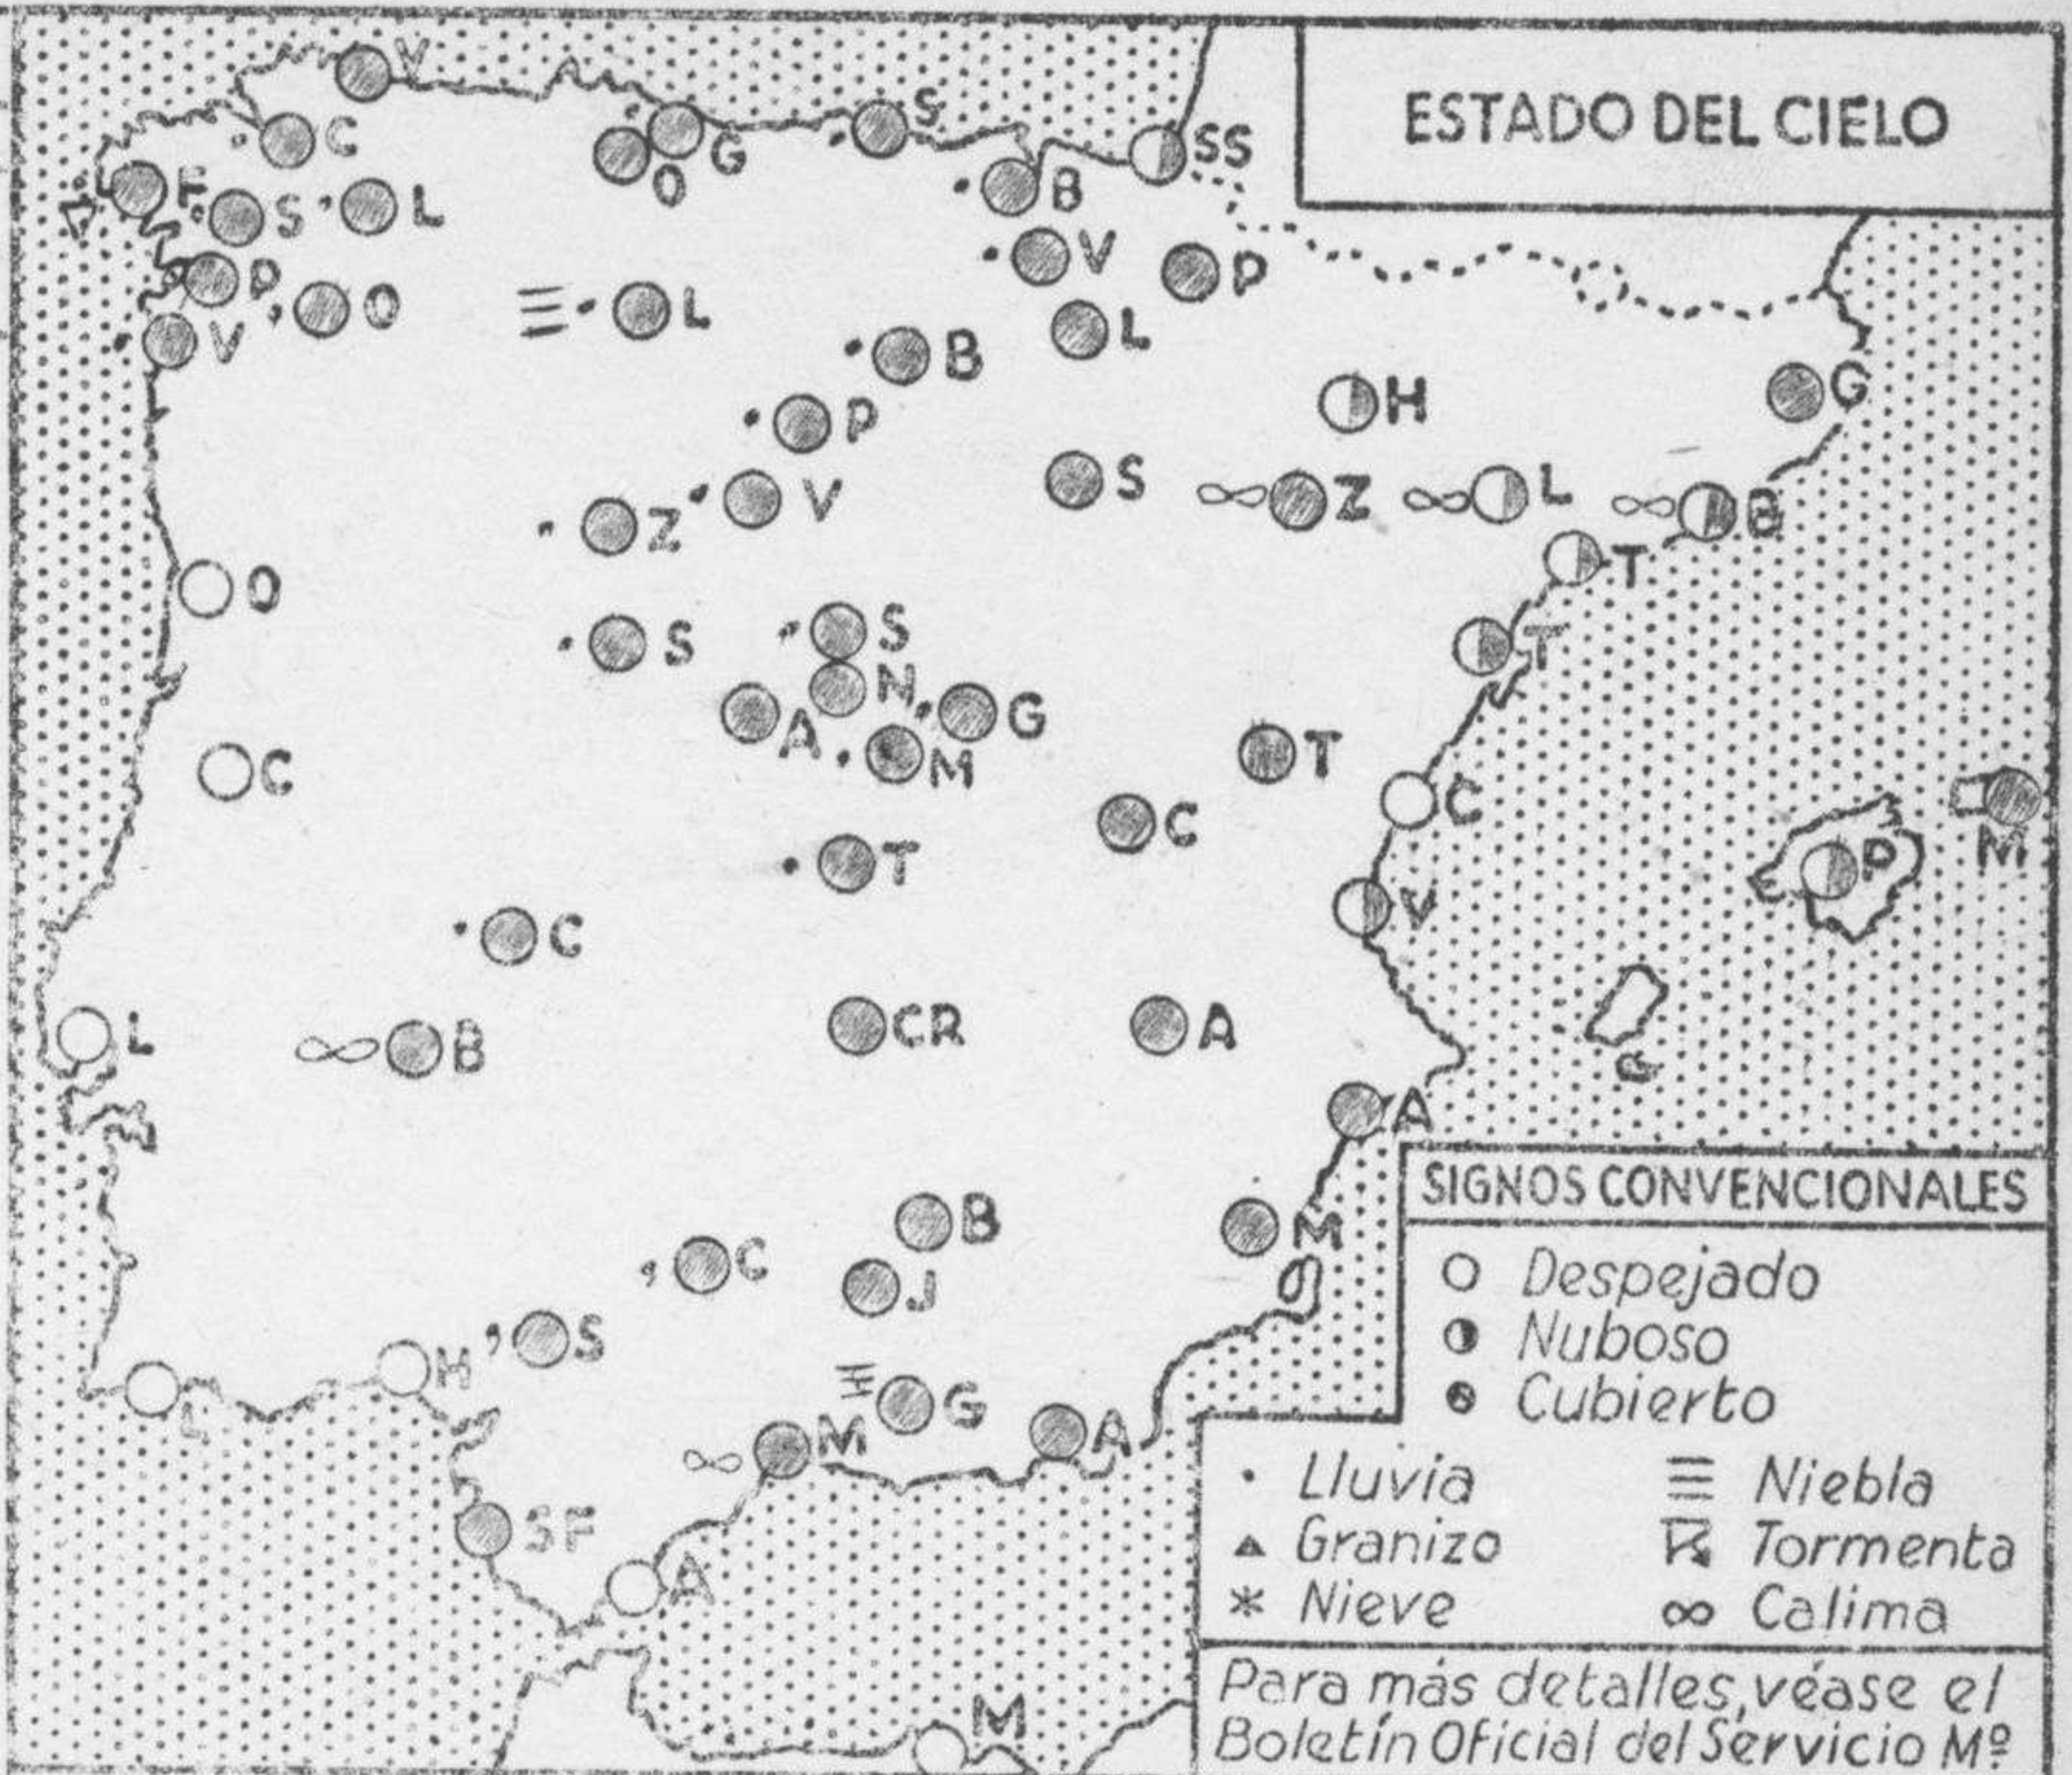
ESTADO DEL CIELO

V
C
O G
S
SS
F
S L
B
V
P
P O
L
V
L
B
P
H
G
S
Z
L
B
V
Z
T
O
S
S
T
N G
A M
T
C
C
C
M
P
T
V
C
L
B
CR
A
A
B
M
C
J
S
H
L
G
M
A
SF
A
M

SIGNOS CONVENCIONALES
Despejado
Nuboso
Cubierto
Lluvia
Niebla
Granizo
Tormenta
Nieve
Calima

Para más detalles, véase el Boletín Oficial del Servicio Mº